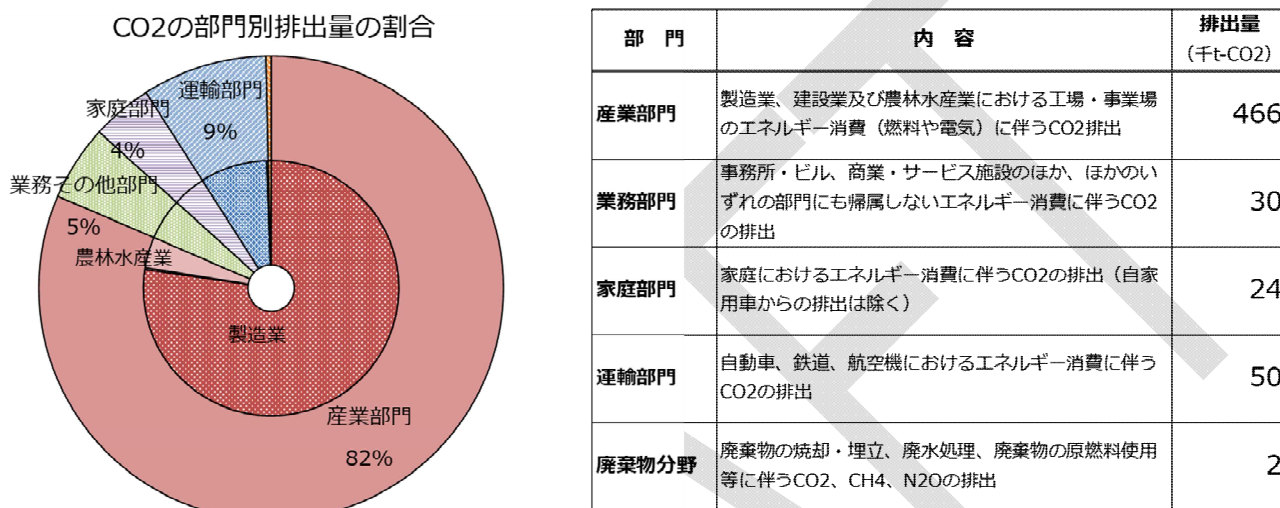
CO2の部門別排出量の割合

運輸部門
9%
家庭部門
4%
業務その他部門
5%
農林水産業
製造業
産業部門
82%

| 部　門 | 内　容 | 排出量 (千t-CO2) |
|---|---|---|
| 産業部門 | 製造業、建設業及び農林水産業における工場・事業場のエネルギー消費（燃料や電気）に伴うCO2排出 | 466 |
| 業務部門 | 事務所・ビル、商業・サービス施設のほか、ほかのいずれの部門にも帰属しないエネルギー消費に伴うCO2の排出 | 30 |
| 家庭部門 | 家庭におけるエネルギー消費に伴うCO2の排出（自家用車からの排出は除く） | 24 |
| 運輸部門 | 自動車、鉄道、航空機におけるエネルギー消費に伴うCO2の排出 | 50 |
| 廃棄物分野 | 廃棄物の焼却・埋立、廃水処理、廃棄物の原燃料使用等に伴うCO2、CH4、N2Oの排出 | 2 |